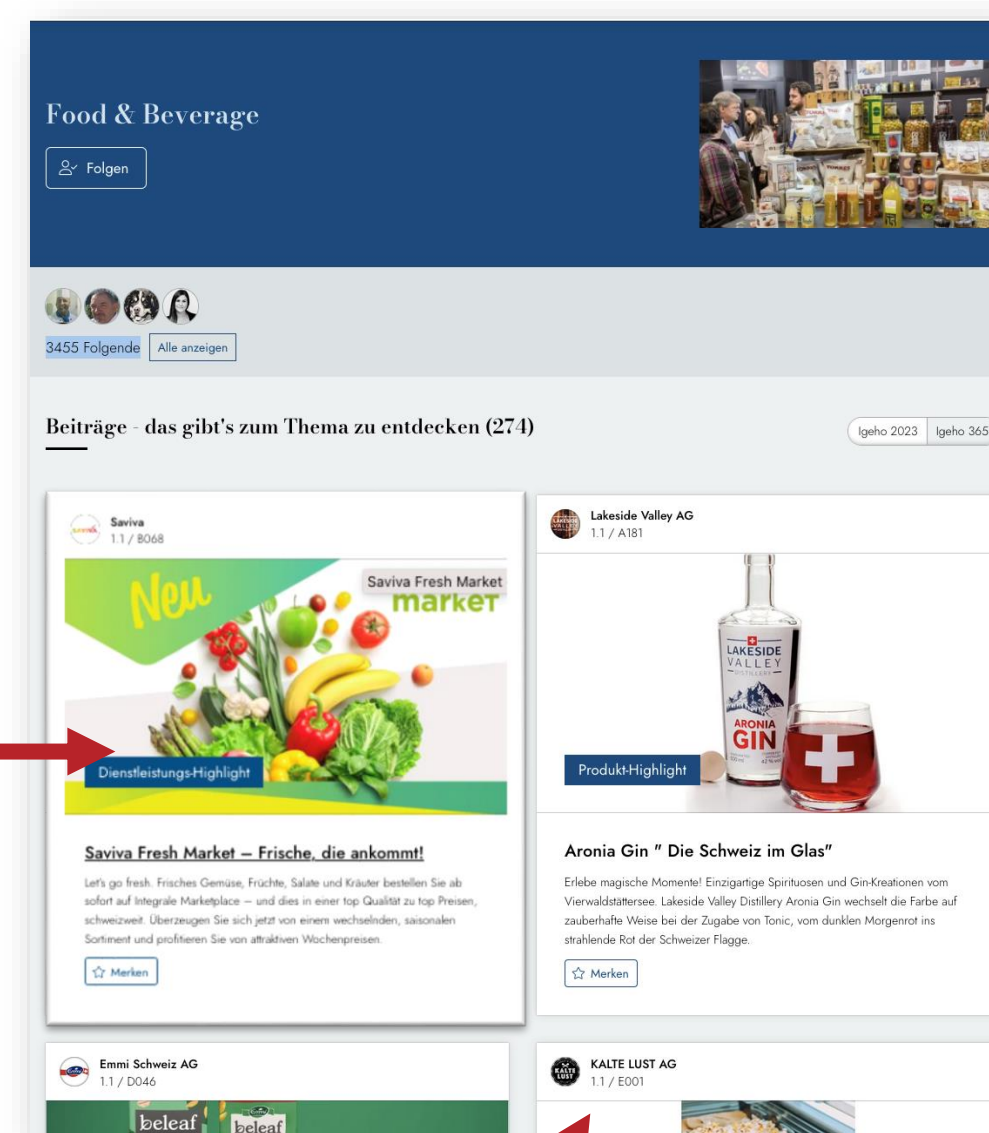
Food & Beverage

Folgen

3455 Folgende Alle anzeigen

Beiträge - das gibt's zum Thema zu entdecken (274)

Igeho 2023 Igeho 365

Saviva
1.1 / B068

Neu

Saviva Fresh Market
market

Dienstleistungs-Highlight

Saviva Fresh Market – Frische, die ankommt!

Let's go fresh. Frisches Gemüse, Früchte, Salate und Kräuter bestellen Sie ab sofort auf Integrale Marketplace – und dies in einer top Qualität zu top Preisen, schweizweit. Überzeugen Sie sich jetzt von einem wechselnden, saisonalen Sortiment und profitieren Sie von attraktiven Wochenpreisen.

Merken

Lakeside Valley AG
1.1 / A181

LAKESIDE VALLEY DISTILLERY
ARONIA GIN

Produkt-Highlight

Aronia Gin " Die Schweiz im Glas"

Erlebe magische Momente! Einzigartige Spirituosen und Gin-Kreationen vom Vierwaldstättersee. Lakeside Valley Distillery Aronia Gin wechselt die Farbe auf zauberhafte Weise bei der Zugabe von Tonic, vom dunklen Morgenrot ins strahlende Rot der Schweizer Flagge.

Merken

Emmi Schweiz AG
1.1 / D046

beleaf beleaf

KALTE LUST AG
1.1 / E001